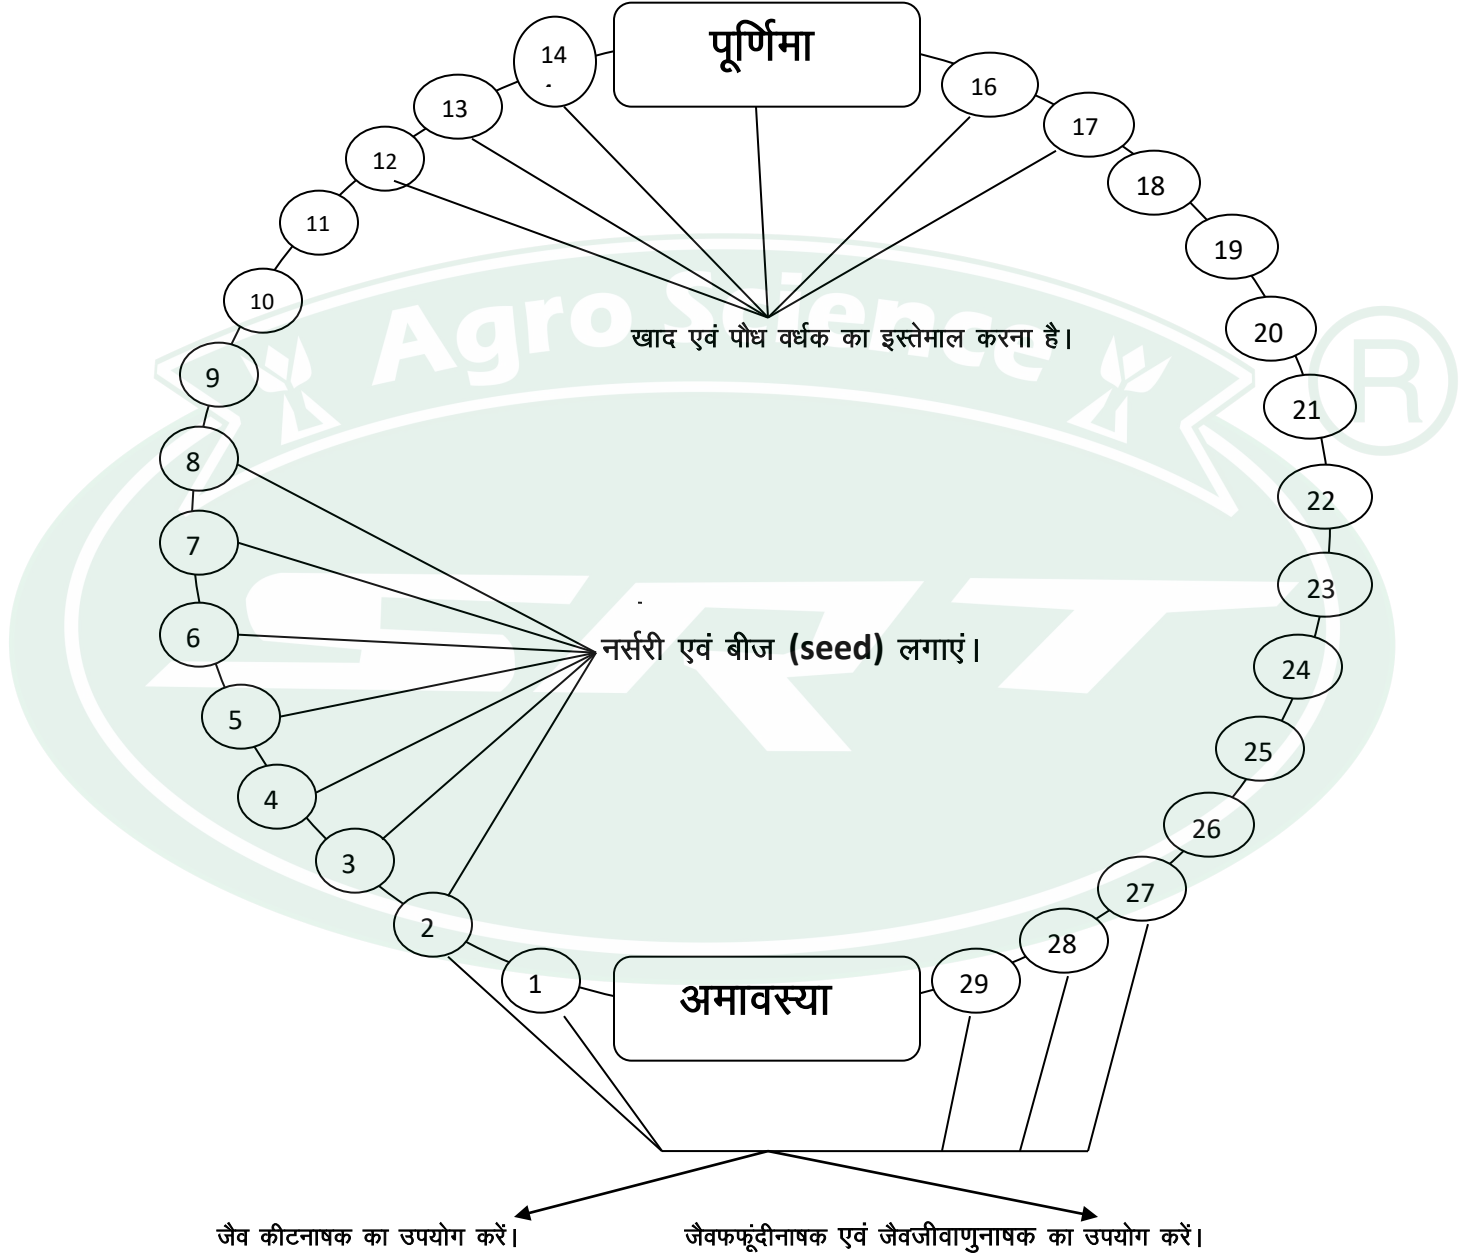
पूर्णिमा

14
-

16

13

17

12

18

11

19

10

20

Agro Science

खाद एवं पौध वर्धक का इस्तेमाल करना है।

9

21

8

22

7

23

6

नर्सरी एवं बीज (seed) लगाएं।

24

5

25

4

26

3

27

2

28

1

अमावस्या

29

SRT

जैव कीटनाषक का उपयोग करें।

जैवफफूंदीनाषक एवं जैवजीवाणुनाषक का उपयोग करें।